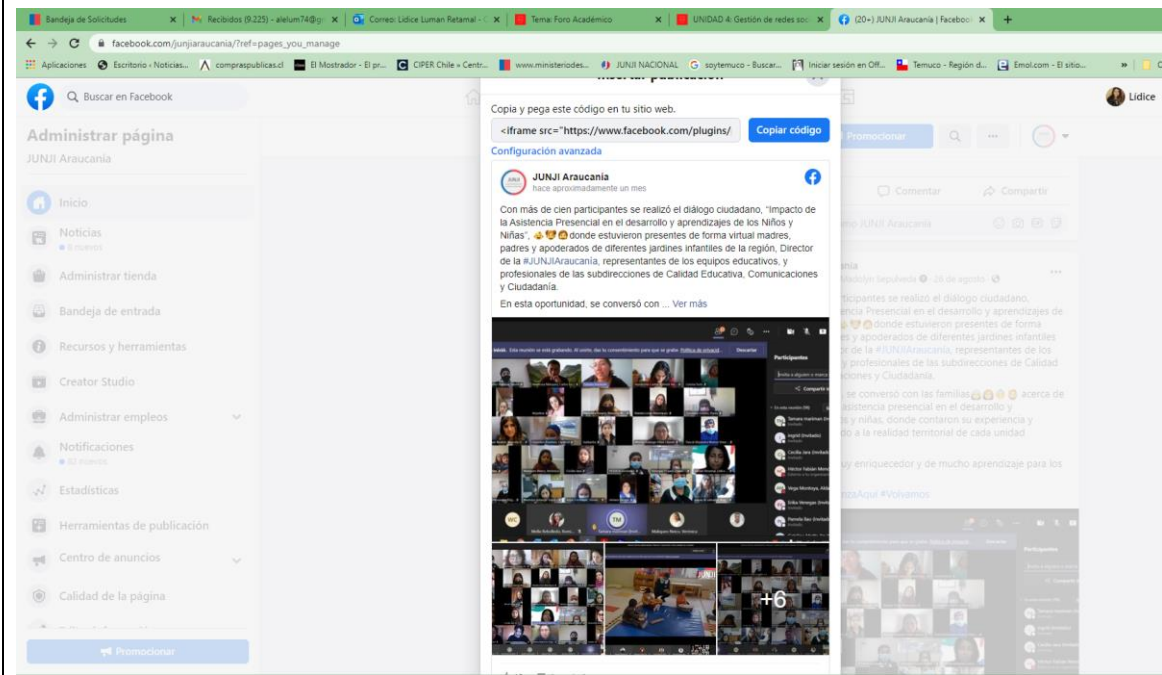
Bandeja de Solicitudes | Recibidos (9.225) - alelum74@g | Correo: Lidice Luman Retamal | Tema: Foro Académico | UNIDAD 4: Gestión de redes soc | (20+) JUNJI Araucanía | Faceboo

facebook.com/junjiaraucania/?ref=pages_you_manage

Aplicaciones | Escritorio - Noticias... | compraspublicas.cl | El Mostrador - El pr... | CIPER Chile » Centr... | www.ministeriodes... | JUNJI NACIONAL | soytemuco - Buscar... | Iniciar sesión en Off... | Temuco - Región d... | Emol.com - El sitio...

Buscar en Facebook

Lidice

Administrar página
JUNJI Araucanía

Inicio
Noticias
● 6 nuevos
Administrar tienda
Bandeja de entrada
Recursos y herramientas
Creator Studio
Administrar empleos
Notificaciones
● 62 nuevos
Estadísticas
Herramientas de publicación
Centro de anuncios
Calidad de la página

Promocionar

Insertar publicación

Copia y pega este código en tu sitio web.
<iframe src="https://www.facebook.com/plugins/
Copiar código
Configuración avanzada

JUNJI Araucanía
hace aproximadamente un mes

Con más de cien participantes se realizó el diálogo ciudadano, "Impacto de la Asistencia Presencial en el desarrollo y aprendizajes de los Niños y Niñas", donde estuvieron presentes de forma virtual madres, padres y apoderados de diferentes jardines infantiles de la región, Director de la #JUNJIAraucanía, representantes de los equipos educativos, y profesionales de las subdirecciones de Calidad Educativa, Comunicaciones y Ciudadanía.
En esta oportunidad, se conversó con ... Ver más

Participantes

+6

Promocionar
Comentar
Compartir